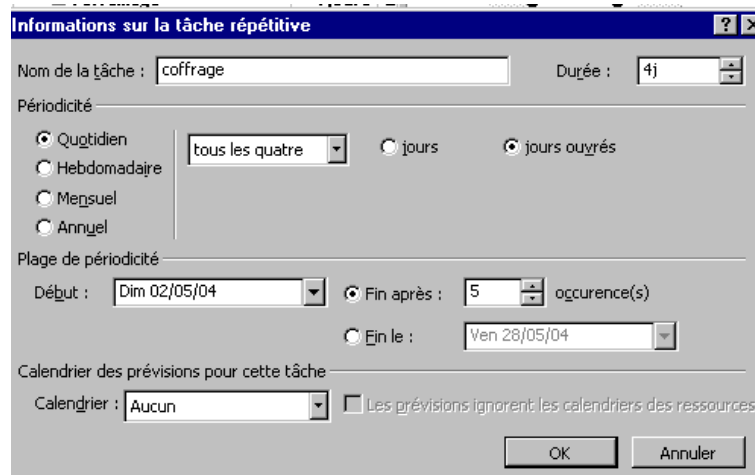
Informations sur la tâche répétitive

?

Nom de la tâche : coffrage

Durée : 4j

Périodicité

Quotidien

Hebdomadaire

Mensuel

Annuel

tous les quatre

jours

jours ouvrés

Plage de périodicité

Début : Dim 02/05/04

Fin après : 5 occurence(s)

Fin le : Ven 28/05/04

Calendrier des prévisions pour cette tâche

Calendrier : Aucun

Les prévisions ignorent les calendriers des ressources

OK

Annuler